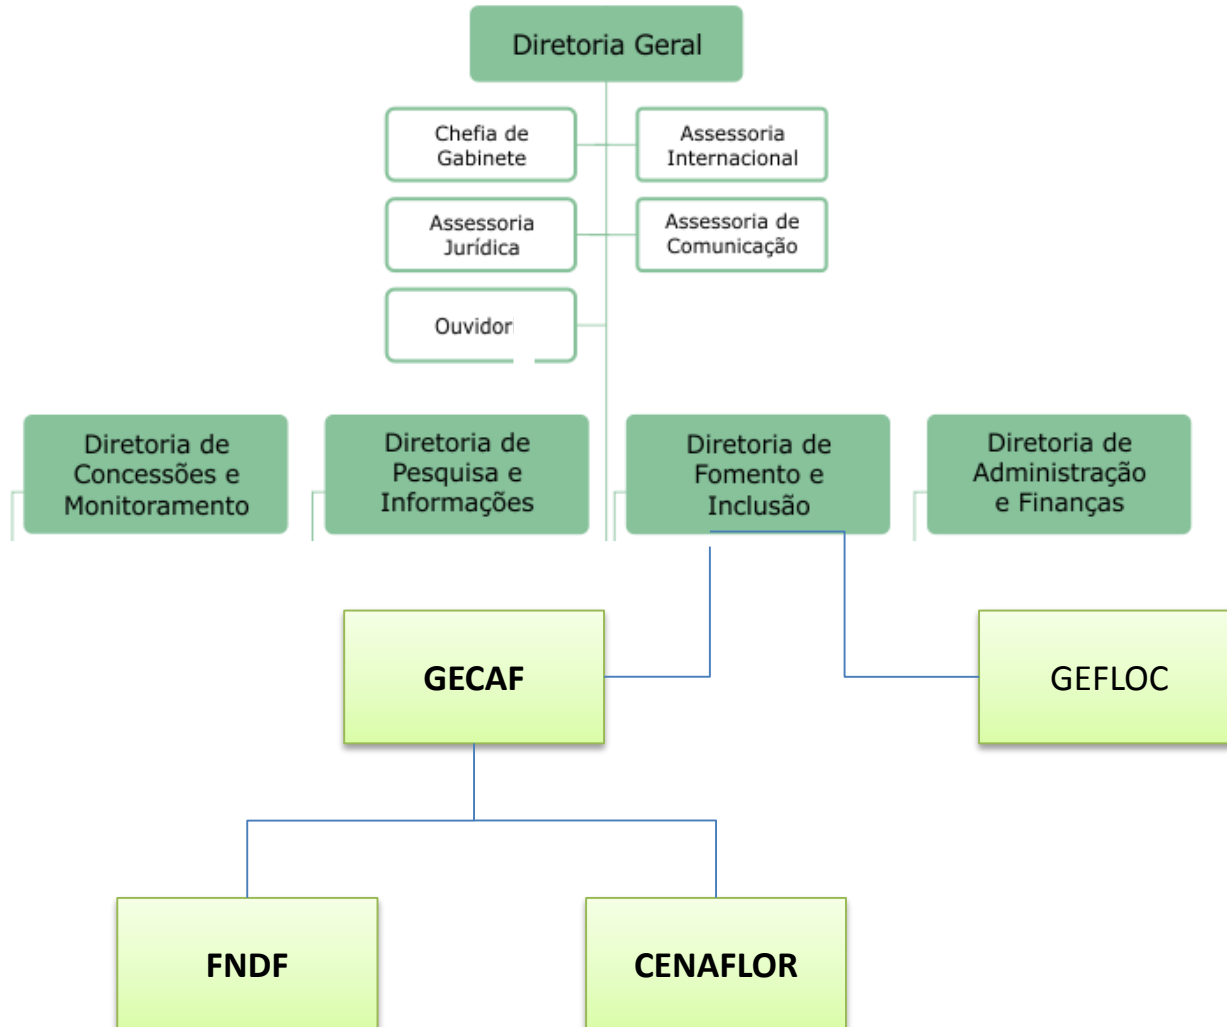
Diretoria Geral

Chefia de Gabinete

Assessoria Internacional

Assessoria Jurídica

Assessoria de Comunicação

Ouvidor

Diretoria de Concessões e Monitoramento

Diretoria de Pesquisa e Informações

Diretoria de Fomento e Inclusão

Diretoria de Administração e Finanças

GECAF

GEFLOC

FNDF

CENAFLOR